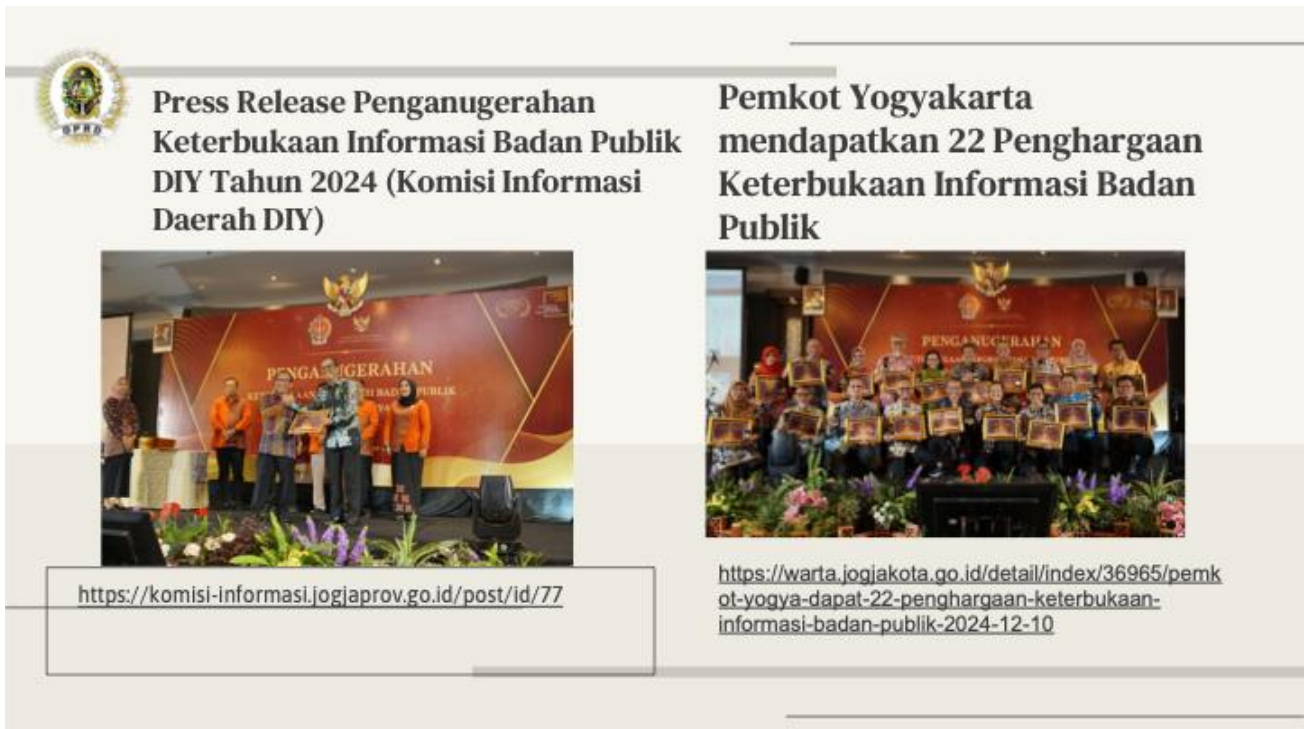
DPRD

Press Release Penganugerahan Keterbukaan Informasi Badan Publik DIY Tahun 2024 (Komisi Informasi Daerah DIY)

PENGANUGERAHAN

https://komisi-informasi.jogjaprov.go.id/post/id/77

Pemkot Yogyakarta mendapatkan 22 Penghargaan Keterbukaan Informasi Badan Publik

PENGANUGERAHAN

https://warta.jogjakota.go.id/detail/index/36965/pemkot-yogya-dapat-22-penghargaan-keterbukaan-informasi-badan-publik-2024-12-10